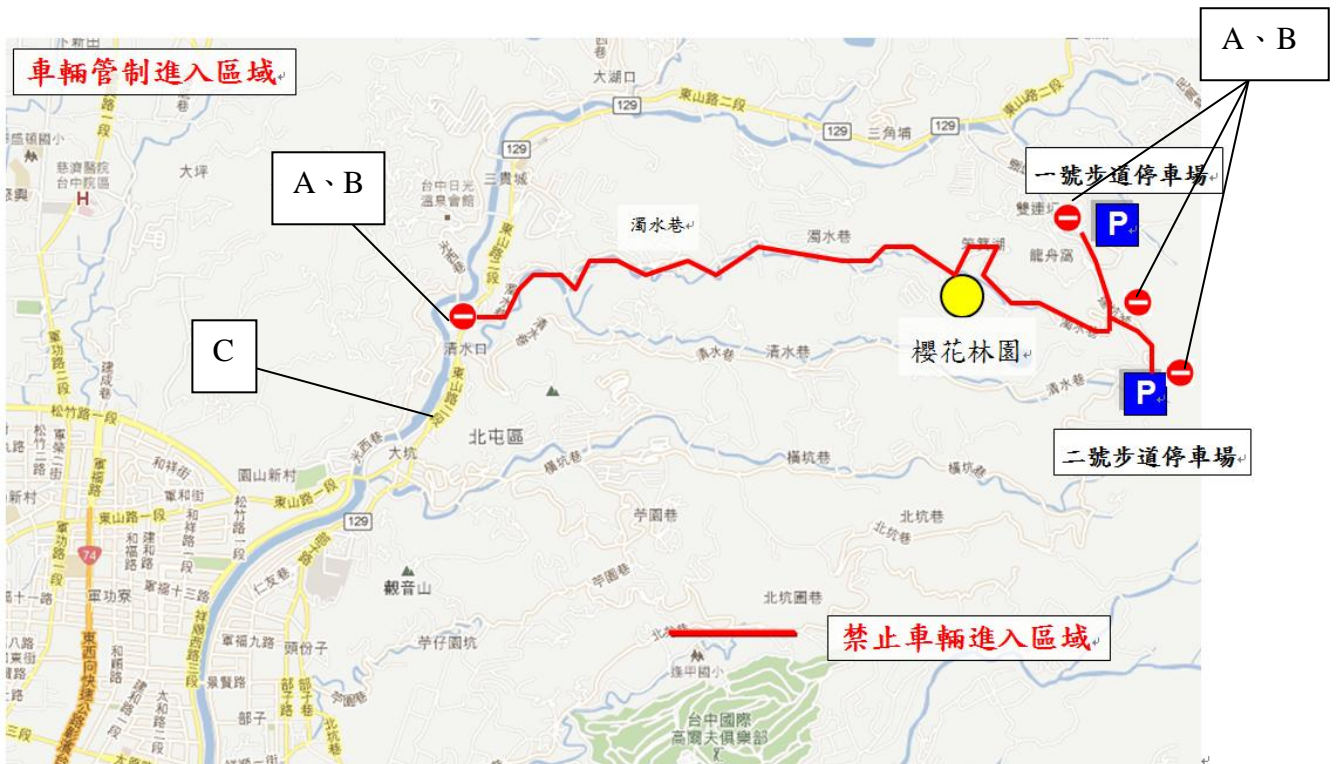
車輛管制進入區域

A、B

A、B

C

一號步道停車場

二號步道停車場

櫻花林園

禁止車輛進入區域

濁水巷

濁水巷

清水巷

清水巷

清水巷

清水口

北屯區

大坑

大湖口

三角埔

三貴城

台中日光溫泉會館

大坪

慈濟醫院台中院區

東山路二段

東山路一段

松竹路一段

軍功路二段

軍福路

和祥街

軍和街

園山新村

橫坑巷

北坑巷

北坑巷

北坑園巷

苧園巷

苧園巷

苧仔園坑

觀音山

頭份子

軍福九路

軍福十三路

軍功寮

仁友巷

光西巷

雙連坑

龍舟窩

台中國際高爾夫俱樂部

129

129

129

129

129

74

P

P